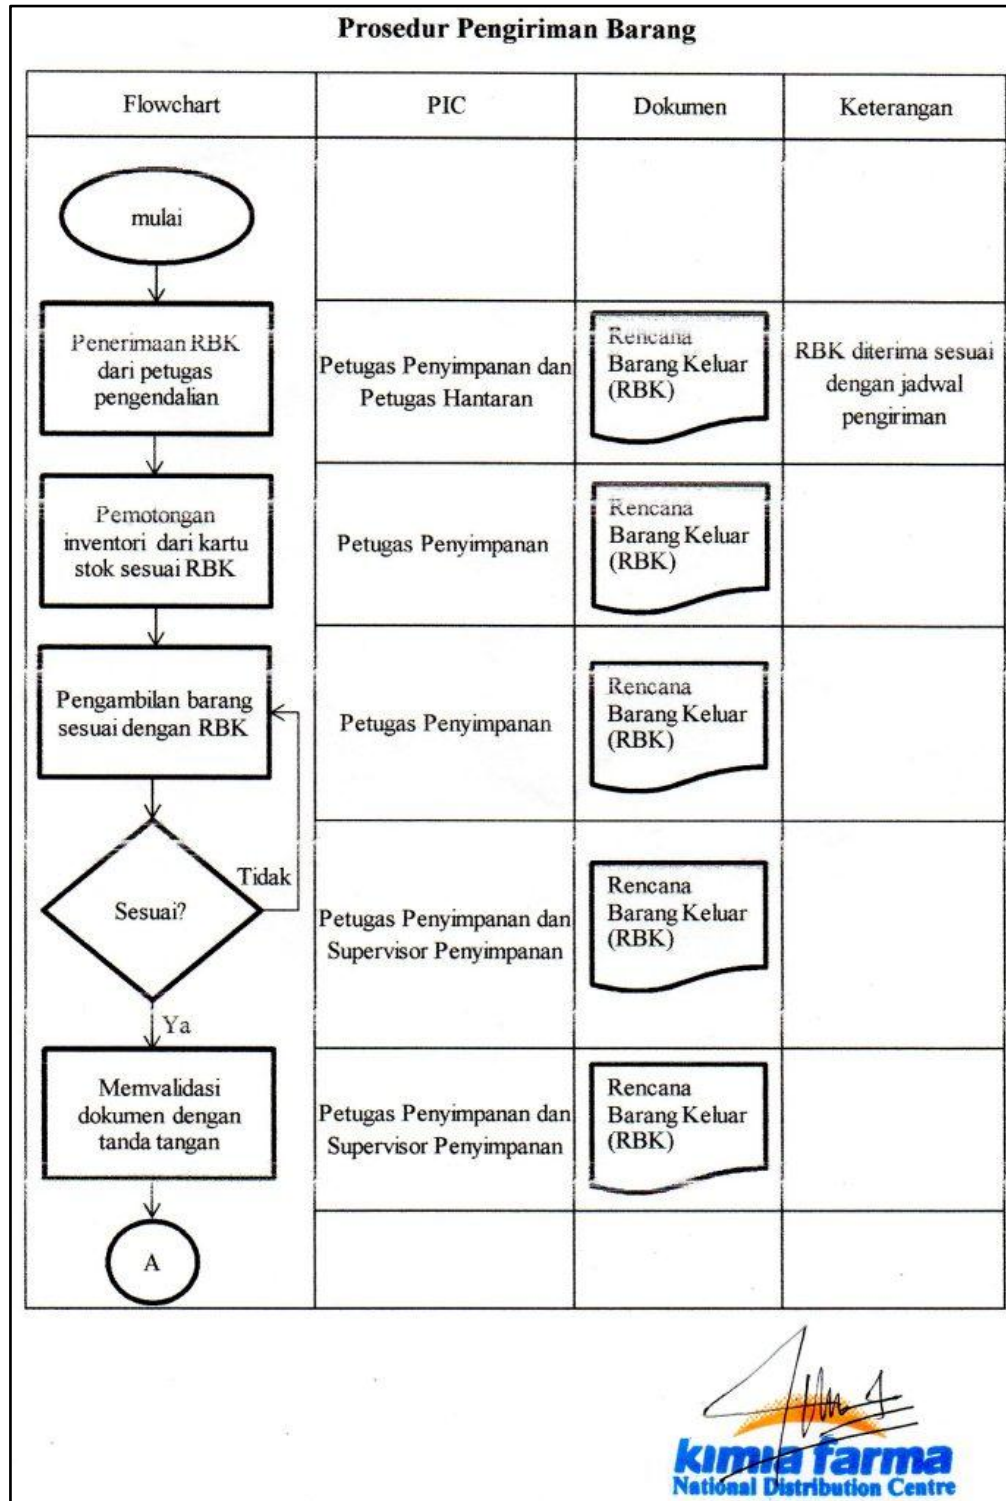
Prosedur Pengiriman Barang

| Flowchart | PIC | Dokumen | Keterangan |
|---|---|---|---|
| mulai | | | |
| Penerimaan RBK dari petugas pengendalian | Petugas Penyimpanan dan Petugas Hantaran | Rencana Barang Keluar (RBK) | RBK diterima sesuai dengan jadwal pengiriman |
| Pemotongan inventori dari kartu stok sesuai RBK | Petugas Penyimpanan | Rencana Barang Keluar (RBK) | |
| Pengambilan barang sesuai dengan RBK | Petugas Penyimpanan | Rencana Barang Keluar (RBK) | |
| Sesuai? Tidak Ya | Petugas Penyimpanan dan Supervisor Penyimpanan | Rencana Barang Keluar (RBK) | |
| Memvalidasi dokumen dengan tanda tangan | Petugas Penyimpanan dan Supervisor Penyimpanan | Rencana Barang Keluar (RBK) | |
| A | | | |

kimia farma
National Distribution Centre